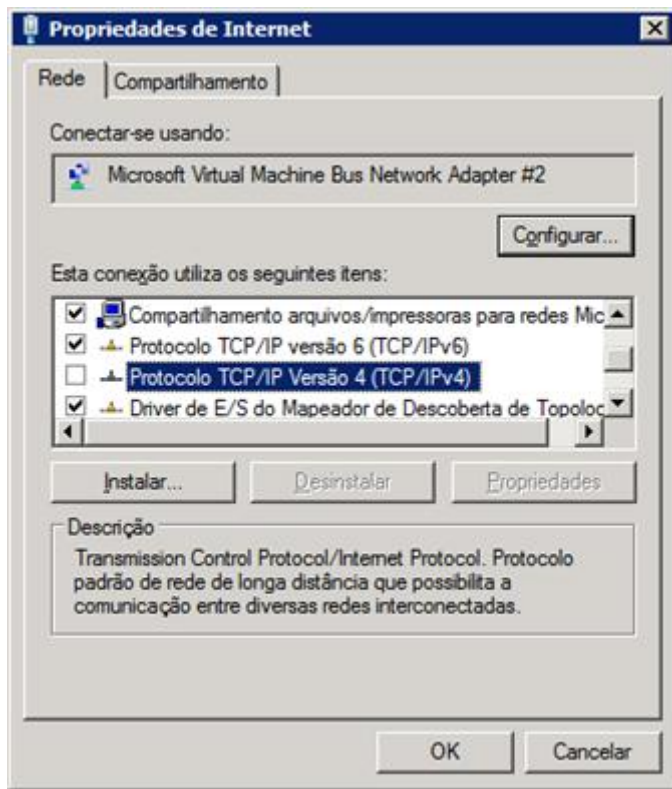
Propriedades de Internet

Rede | Compartilhamento

Conectar-se usando:

Microsoft Virtual Machine Bus Network Adapter #2

Configurar...

Esta conexão utiliza os seguintes itens:

Compartilhamento arquivos/impressoras para redes Mic
Protocolo TCP/IP versão 6 (TCP/IPv6)
Protocolo TCP/IP Versão 4 (TCP/IPv4)
Driver de E/S do Mapeador de Descoberta de Topoloc

Instalar... | Desinstalar | Propriedades

Descrição
Transmission Control Protocol/Internet Protocol. Protocolo padrão de rede de longa distância que possibilita a comunicação entre diversas redes interconectadas.

OK | Cancelar